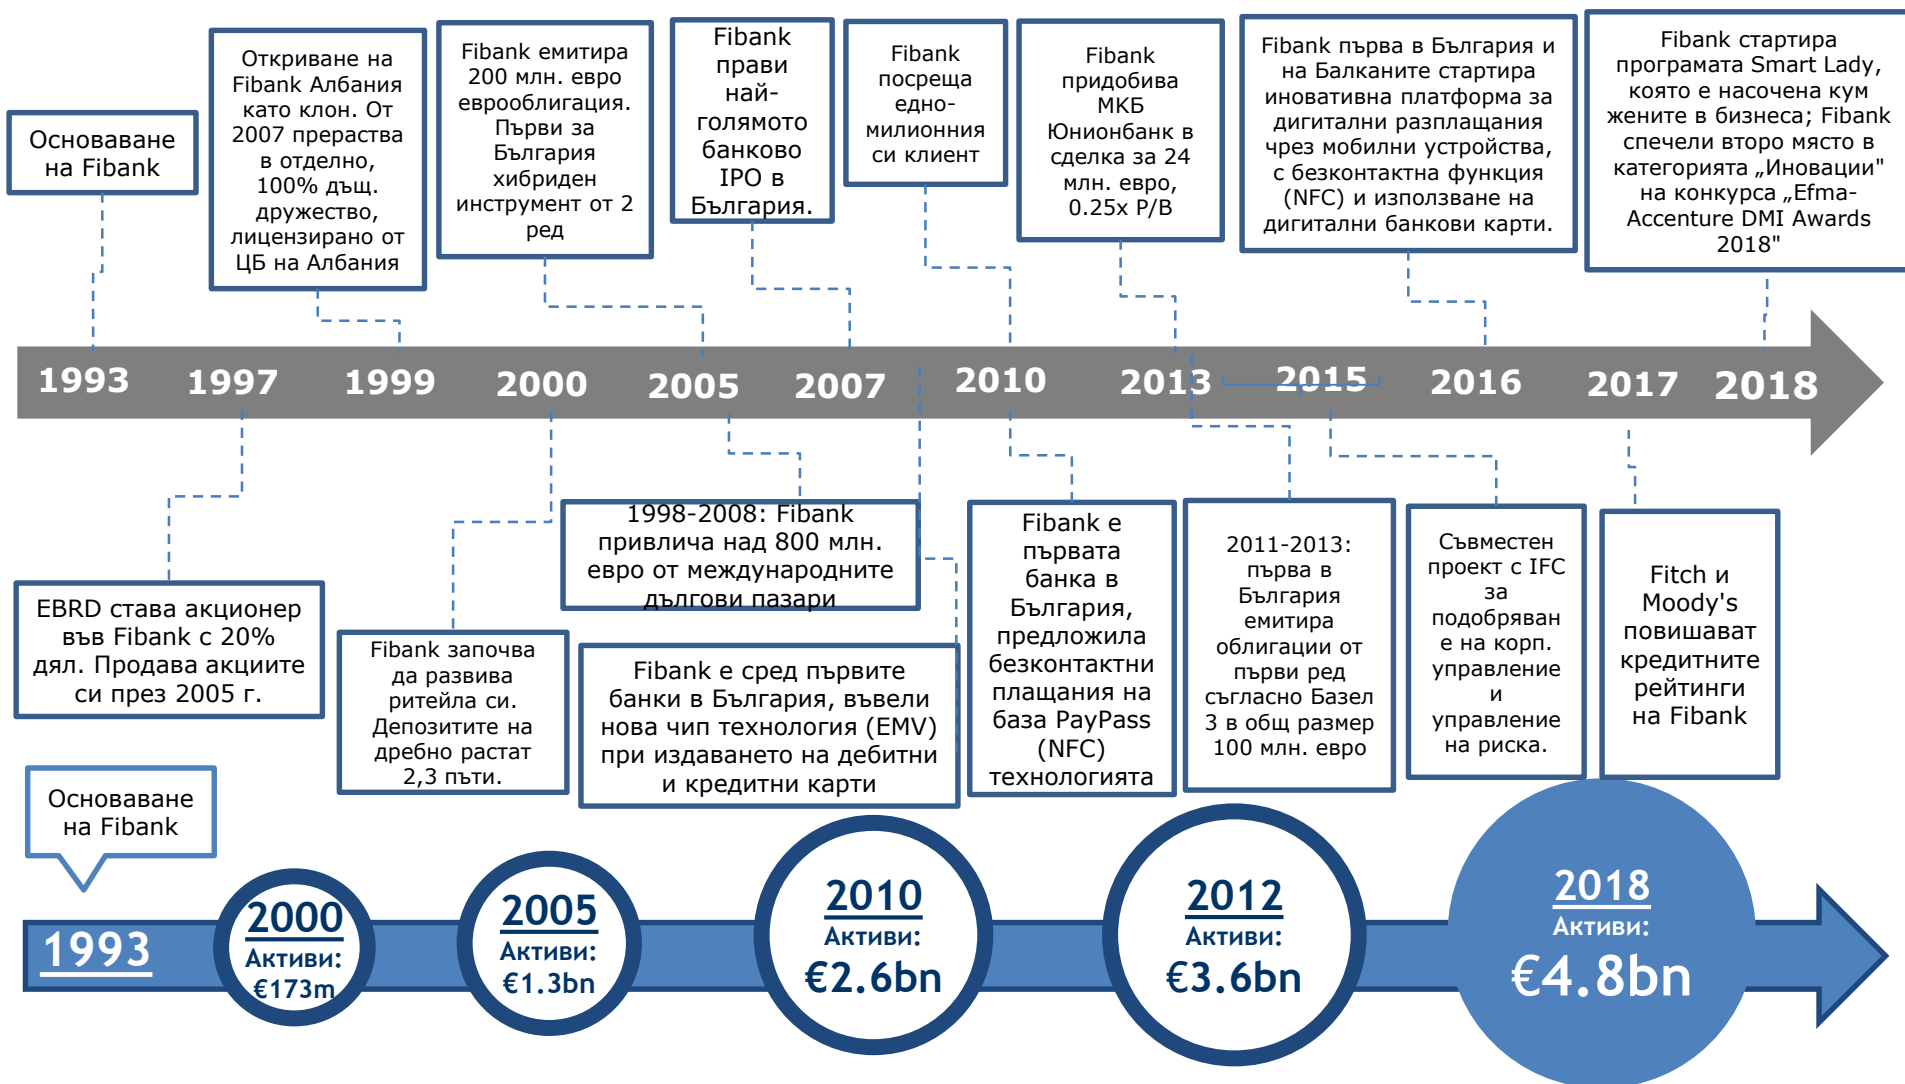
Основаване на Fibank

Откриване на Fibank Албания като клон. От 2007 прераства в отделно, 100% дъщ. дружество, лицензирано от ЦБ на Албания

Fibank емитира 200 млн. евро еврооблигация. Първи за България хибриден инструмент от 2 ред

Fibank прави най-голямото банково IPO в България.

Fibank посреща едно-милионния си клиент

Fibank придобива МКБ Юнионбанк в сделка за 24 млн. евро, 0.25x P/B

Fibank първа в България и на Балканите стартира иновативна платформа за дигитални разплащания чрез мобилни устройства, с безконтактна функция (NFC) и използване на дигитални банкови карти.

Fibank стартира програмата Smart Lady, която е насочена към жените в бизнеса; Fibank спечели второ място в категорията „Иновации" на конкурса „Efma-Accenture DMI Awards 2018"

1993 1997 1999 2000 2005 2007 2010 2013 2015 2016 2017 2018

EBRD става акционер във Fibank с 20% дял. Продава акциите си през 2005 г.

Fibank започва да развива ритейла си. Депозитите на дребно растат 2,3 пъти.

1998-2008: Fibank привлича над 800 млн. евро от международните дългови пазари

Fibank е сред първите банки в България, въвели нова чип технология (EMV) при издаването на дебитни и кредитни карти

Fibank е първата банка в България, предложила безконтактни плащания на база PayPass (NFC) технологията

2011-2013: първа в България емитира облигации от първи ред съгласно Базел 3 в общ размер 100 млн. евро

Съвместен проект с IFC за подобряване на корп. управление и управление на риска.

Fitch и Moody's повишават кредитните рейтинги на Fibank

Основаване на Fibank

1993

2000
Активи:
€173m

2005
Активи:
€1.3bn

2010
Активи:
€2.6bn

2012
Активи:
€3.6bn

2018
Активи:
€4.8bn